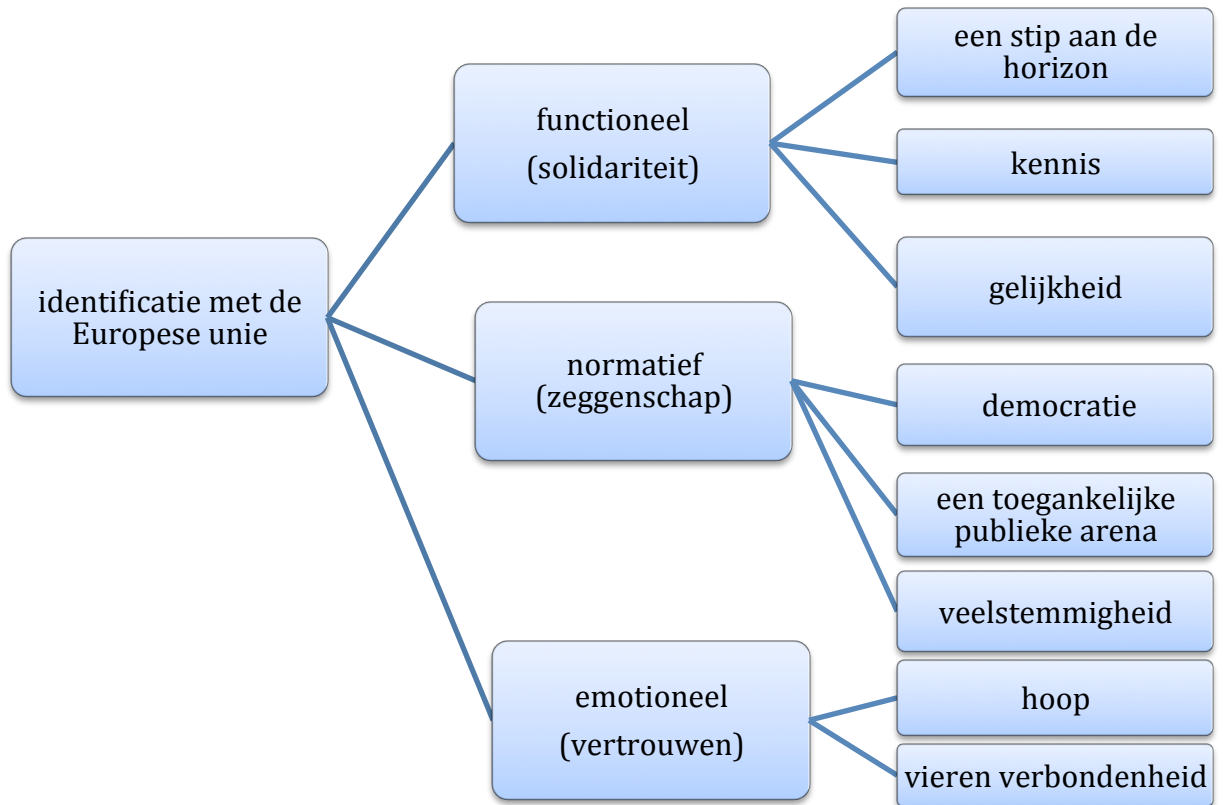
identificatie met de Europese unie

functioneel
(solidariteit)

een stip aan de horizon

kennis

gelijkheid

normatief
(zeggenschap)

democratie

een toegankelijke publieke arena

veelstemmigheid

emotioneel
(vertrouwen)

hoop

vieren verbondenheid